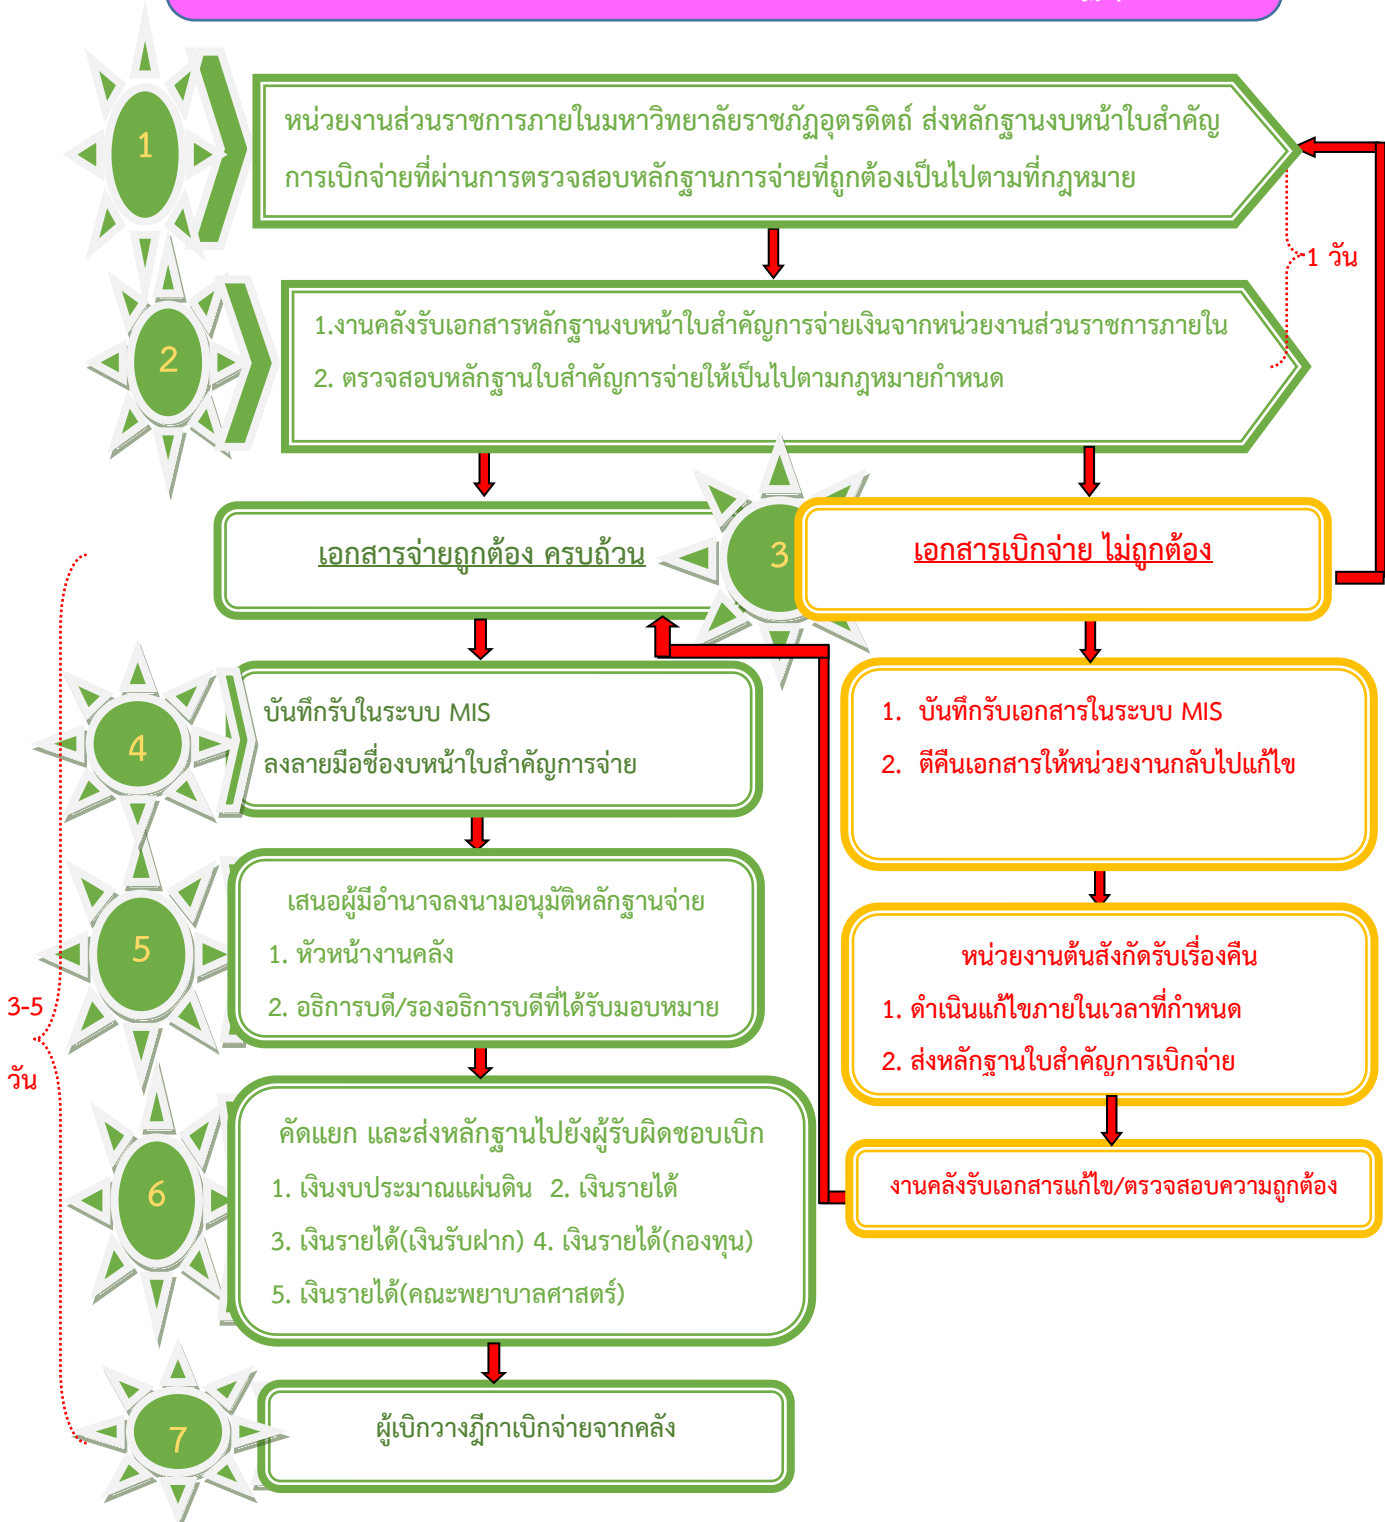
1

หน่วยงานส่วนราชการภายในมหาวิทยาลัยราชภัฏอุตรดิตถ์ ส่งหลักฐานงบหน้าใบสำคัญการเบิกจ่ายที่ผ่านการตรวจสอบหลักฐานการจ่ายที่ถูกต้องเป็นไปตามที่กฎหมาย

1 วัน

2

1.งานคลังรับเอกสารหลักฐานงบหน้าใบสำคัญการจ่ายเงินจากหน่วยงานส่วนราชการภายใน

2. ตรวจสอบหลักฐานใบสำคัญการจ่ายให้เป็นไปตามกฎหมายกำหนด

เอกสารจ่ายถูกต้อง ครบถ้วน

3

เอกสารเบิกจ่าย ไม่ถูกต้อง

4

บันทึกรับในระบบ MIS

ลงลายมือชื่องบหน้าใบสำคัญการจ่าย

1. บันทึกรับเอกสารในระบบ MIS

2. ตีคืนเอกสารให้หน่วยงานกลับไปแก้ไข

5

เสนอผู้มีอำนาจลงนามอนุมัติหลักฐานจ่าย

1. หัวหน้างานคลัง

2. อธิการบดี/รองอธิการบดีที่ได้รับมอบหมาย

หน่วยงานต้นสังกัดรับเรื่องคืน

1. ดำเนินแก้ไขภายในเวลาที่กำหนด

2. ส่งหลักฐานใบสำคัญการเบิกจ่าย

3-5 วัน

6

คัดแยก และส่งหลักฐานไปยังผู้รับผิดชอบเบิก

1. เงินงบประมาณแผ่นดิน 2. เงินรายได้

3. เงินรายได้(เงินรับฝาก) 4. เงินรายได้(กองทุน)

5. เงินรายได้(คณะพยาบาลศาสตร์)

งานคลังรับเอกสารแก้ไข/ตรวจสอบความถูกต้อง

7

ผู้เบิกวางฎีกาเบิกจ่ายจากคลัง